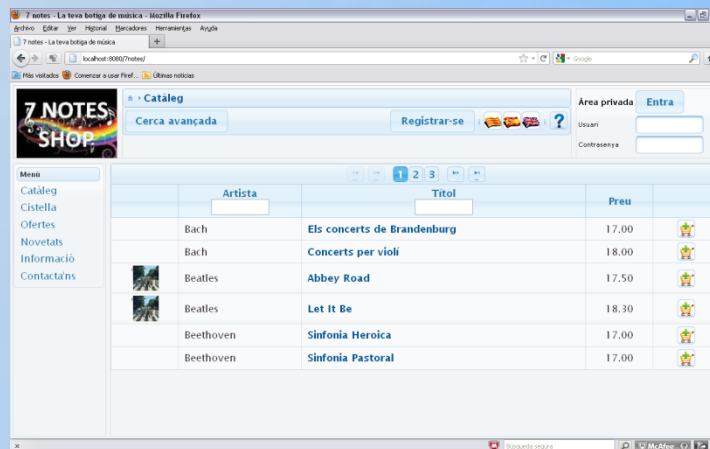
7 notes - La teva botiga de música - Mozilla Firefox

Archivo Editar Ver Historial Marcadores Herramientas Ayuda

7 notes - La teva botiga de música

localhost:8080/7notes/

Google

Más visitados Comenzar a usar Firef... Últimas noticias

7 NOTES SHOP

Catàleg

Cerca avançada

Registrar-se

?

Àrea privada Entra

Usuari

Contrasenya

Menú

Catàleg
Cistella
Ofertes
Novetats
Informació
Contacta'ns

1 2 3

| | Artista | Títol | Preu | |
|---|---|---|---|---|
| | Bach | Els concerts de Brandenburg | 17.00 | |
| | Bach | Concerts per violí | 18.00 | |
| | Beatles | Abbey Road | 17.50 | |
| | Beatles | Let It Be | 18.30 | |
| | Beethoven | Sinfonia Heroica | 17.00 | |
| | Beethoven | Sinfonia Pastoral | 17.00 | |

Búsqueda segura

McAfee